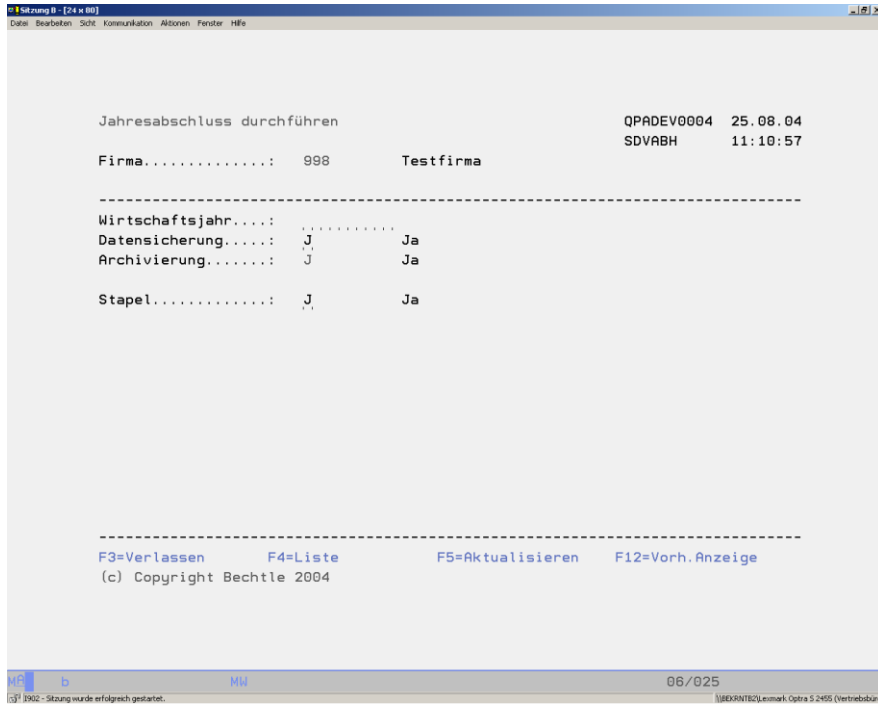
Sitzung B - [24 x 80]
Datei Bearbeiten Sicht Kommunikation Aktionen Fenster Hilfe

Jahresabschluss durchführen QPADEV0004 25.08.04
SDVABH 11:10:57

Firma..............: 998 Testfirma

Wirtschaftsjahr....:
Datensicherung.....: J Ja
Archivierung.......: J Ja

Stapel.............: J Ja

F3=Verlassen F4=Liste F5=Aktualisieren F12=Vorh.Anzeige
(c) Copyright Bechtle 2004

MA b MW 06/025

I902 - Sitzung wurde erfolgreich gestartet.
\\BEKRNTB2\Lexmark Optra S 2455 (Vertriebsbür